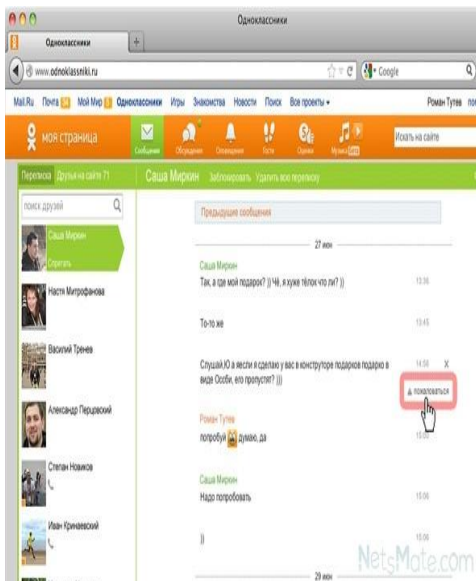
Одноклассники

Одноклассники

www.odnoklassniki.ru

Google

Mail.Ru Почта Мой Мир Одноклассники Игры Знакомства Новости Поиск Все проекты ▾ Роман Тутев

моя страница

Сообщения Обсуждения Оповещения Гости Оценки Музыка

Искать на сайте

Переписка Друзья на сайте 71

Саша Миркин Заблокировать Удалить всю переписку

поиск друзей

Саша Миркин
Скрыть

Настя Митрофанова

Василий Тренев

Александр Перцовский

Степан Новиков

Иван Криваевский

Предыдущие сообщения

27 июн

Саша Миркин
Так, а где мой подарок? )) Чё, я хуже тёлок что ли? ))
13:36

То-то же
13:45

Слушай,Ю а если я сделаю у вас в конструкторе подарков подарю в виде Ососби, его пропустят? )))
14:50

пожаловаться

Роман Тутев
попробуй думаю, да

Саша Миркин
Надо попробовать
15:06

))
15:06

29 июн

NetsMate.com